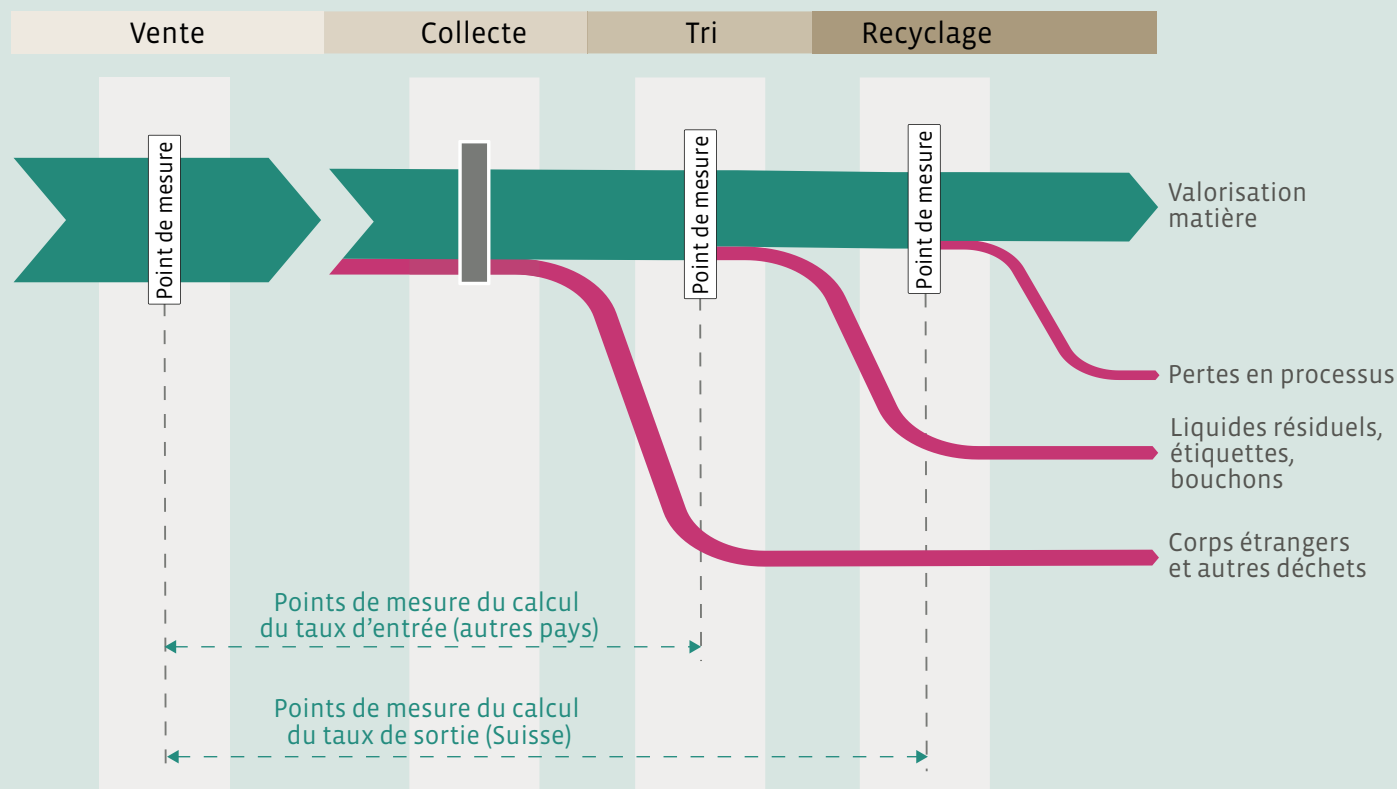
Vente
Collecte
Tri
Recyclage

Point de mesure
Point de mesure
Point de mesure

Valorisation matière

Pertes en processus

Liquides résiduels, étiquettes, bouchons

Corps étrangers et autres déchets

Points de mesure du calcul du taux d’entrée (autres pays)

Points de mesure du calcul du taux de sortie (Suisse)